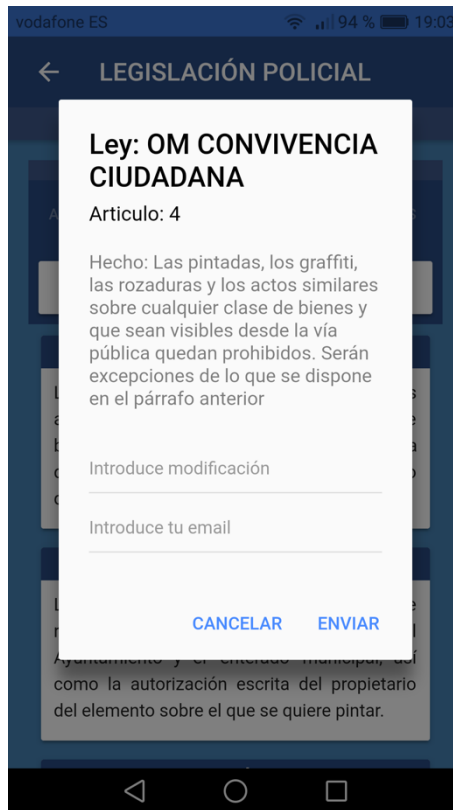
vodafone ES 94 % 19:03

LEGISLACIÓN POLICIAL

Ley: OM CONVIVENCIA CIUDADANA

Articulo: 4

Hecho: Las pintadas, los graffiti, las rozaduras y los actos similares sobre cualquier clase de bienes y que sean visibles desde la vía pública quedan prohibidos. Serán excepciones de lo que se dispone en el párrafo anterior

Introduce modificación

Introduce tu email

CANCELAR ENVIAR

Ayuntamiento y el entorno municipal, así como la autorización escrita del propietario del elemento sobre el que se quiere pintar.